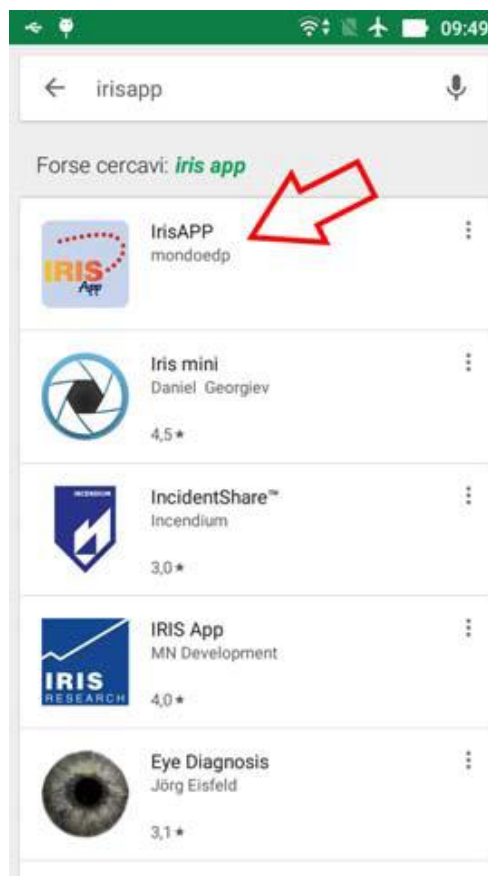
09:49

irisapp

Forse cercavi: iris app

IRIS App

IrisAPP
mondoedp

Iris mini
Daniel Georgiev
4,5 ★

INCENDIUM

IncidentShare™
Incendium
3,0 ★

IRIS RESEARCH

IRIS App
MN Development
4,0 ★

Eye Diagnosis
Jörg Eisfeld
3,1 ★